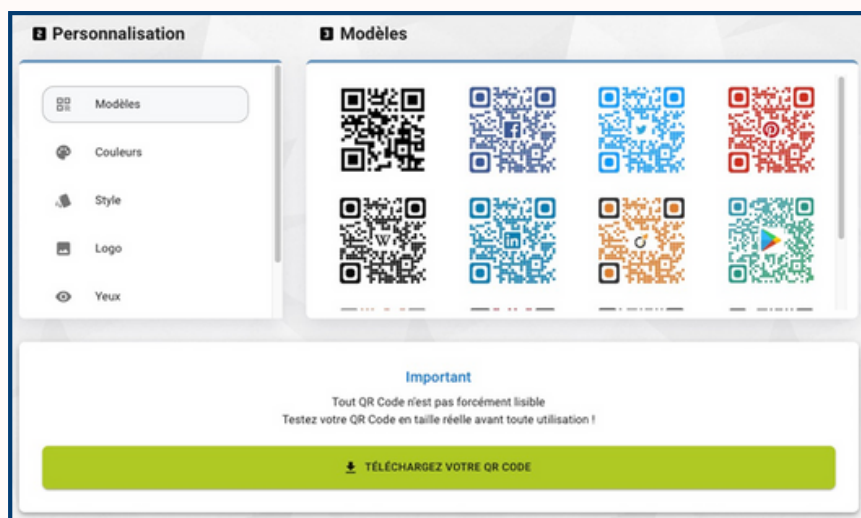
2 Personnalisation

3 Modèles

Modèles

Couleurs

Style

Logo

Yeux

Important

Tout QR Code n'est pas forcément lisible
Testez votre QR Code en taille réelle avant toute utilisation !

TÉLÉCHARGEZ VOTRE QR CODE